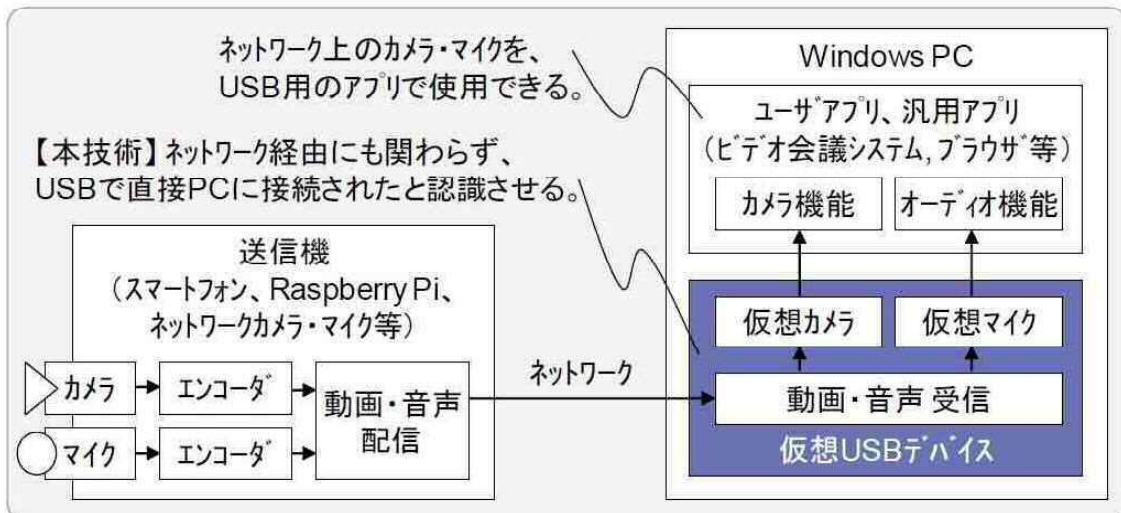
ネットワーク上のカメラ・マイクを、USB用のアプリで使用できる。

【本技術】ネットワーク経由にも関わらず、USBで直接PCに接続されたと認識させる。

Windows PC

ユーザアプリ、汎用アプリ
(ビデオ会議システム, ブラウザ等)

カメラ機能

オーディオ機能

送信機
(スマートフォン、Raspberry Pi、ネットワークカメラ・マイク等)

仮想カメラ

仮想マイク

カメラ

エンコーダ

動画・音声配信

ネットワーク

動画・音声 受信

マイク

エンコーダ

仮想USBデバイス